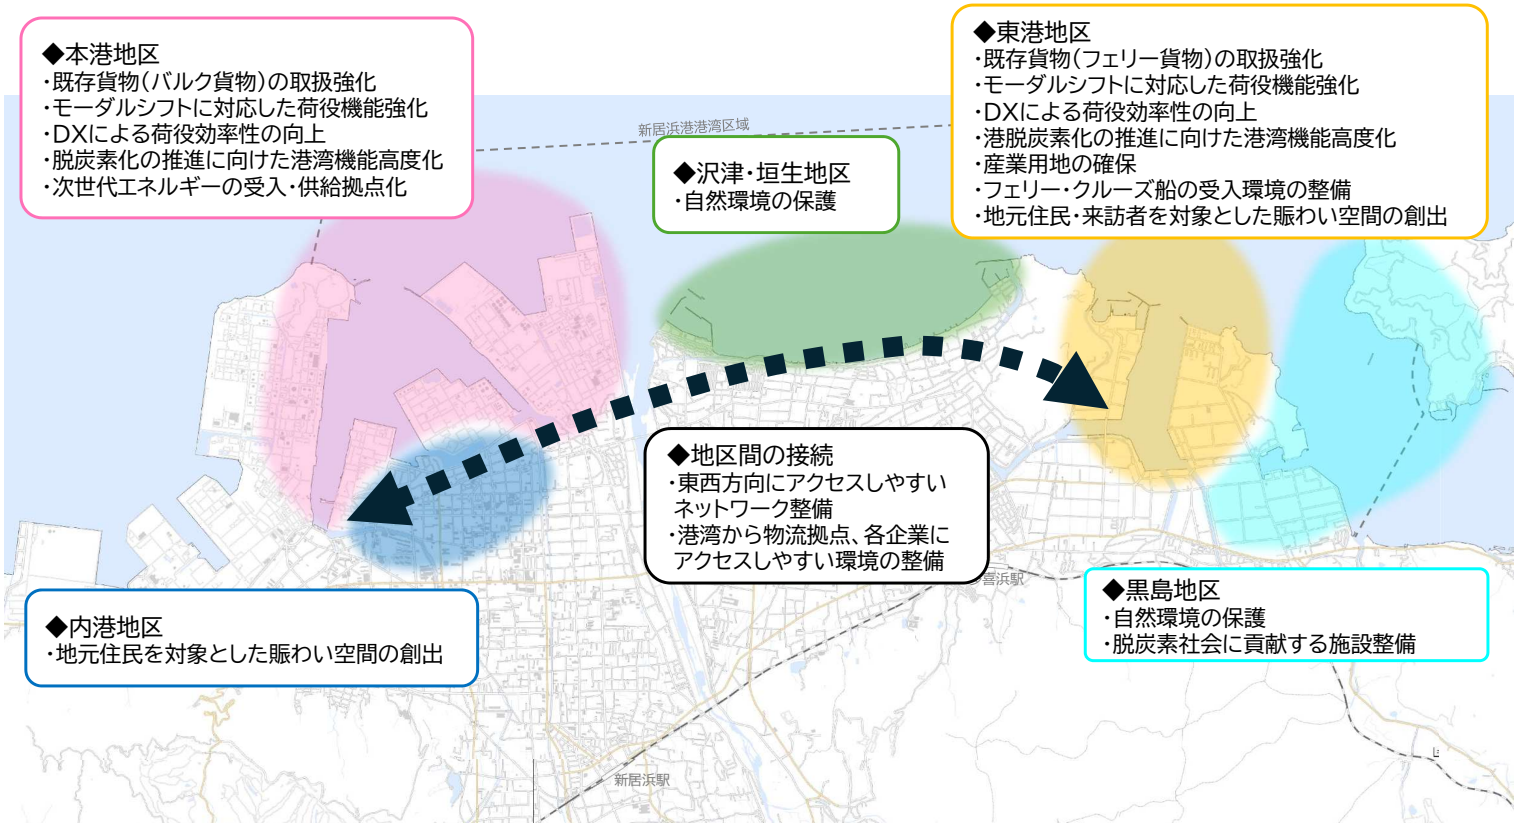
◆本港地区
・既存貨物(バルク貨物)の取扱強化
・モーダルシフトに対応した荷役機能強化
・DXによる荷役効率性の向上
・脱炭素化の推進に向けた港湾機能高度化
・次世代エネルギーの受入・供給拠点化

新居浜港港湾区域

◆沢津・垣生地区
・自然環境の保護

◆東港地区
・既存貨物(フェリー貨物)の取扱強化
・モーダルシフトに対応した荷役機能強化
・DXによる荷役効率性の向上
・港脱炭素化の推進に向けた港湾機能高度化
・産業用地の確保
・フェリー・クルーズ船の受入環境の整備
・地元住民・来訪者を対象とした賑わい空間の創出

◆地区間の接続
・東西方向にアクセスしやすいネットワーク整備
・港湾から物流拠点、各企業にアクセスしやすい環境の整備

多喜浜駅

◆黒島地区
・自然環境の保護
・脱炭素社会に貢献する施設整備

◆内港地区
・地元住民を対象とした賑わい空間の創出

新居浜駅